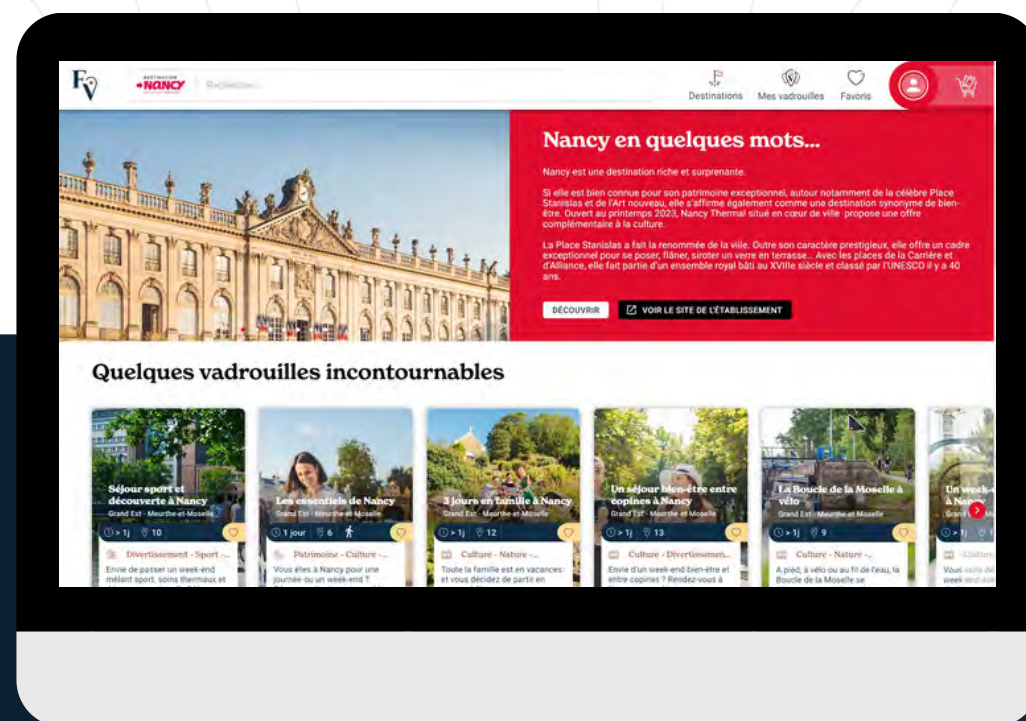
FV DESTINATION NANCY Rechercher...

Destinations Mes vadrouilles Favoris

Nancy en quelques mots...

Nancy est une destination riche et surprenante.

Si elle est bien connue pour son patrimoine exceptionnel, autour notamment de la célèbre Place Stanislas et de l'Art nouveau, elle s'affirme également comme une destination synonyme de bien-être. Ouvert au printemps 2023, Nancy Thermal situé en cœur de ville propose une offre complémentaire à la culture.

La Place Stanislas a fait la renommée de la ville. Outre son caractère prestigieux, elle offre un cadre exceptionnel pour se poser, flâner, siroter un verre en terrasse... Avec les places de la Carrière et d'Alliance, elle fait partie d'un ensemble royal bâti au XVIIIe siècle et classé par l'UNESCO il y a 40 ans.

DÉCOUVRIR VOIR LE SITE DE L'ÉTABLISSEMENT

Quelques vadrouilles incontournables

Séjour sport et découverte à Nancy
Grand Est · Meurthe-et-Moselle
> 1j 10
Divertissement - Sport -...
Envie de passer un week-end mêlant sport, soins thermaux et

Les essentiels de Nancy
Grand Est · Meurthe-et-Moselle
1 jour 6
Patrimoine - Culture -...
Vous êtes à Nancy pour une journée ou un week-end ?

3 jours en famille à Nancy
Grand Est · Meurthe-et-Moselle
> 1j 12
Culture - Nature -...
Toute la famille est en vacances et vous décidez de partir en

Un séjour bien-être entre copines à Nancy
Grand Est · Meurthe-et-Moselle
> 1j 13
Culture - Divertissemen...
Envie d'un week-end bien-être et entre copines ? Rendez-vous à

La Boucle de la Moselle à vélo
Grand Est · Meurthe-et-Moselle
> 1j 9
Culture - Nature -...
A pied, à vélo ou au fil de l'eau, la Boucle de la Moselle se

Un week-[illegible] à Nancy
Grand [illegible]
> 1j
Culture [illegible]
Vous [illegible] week-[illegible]